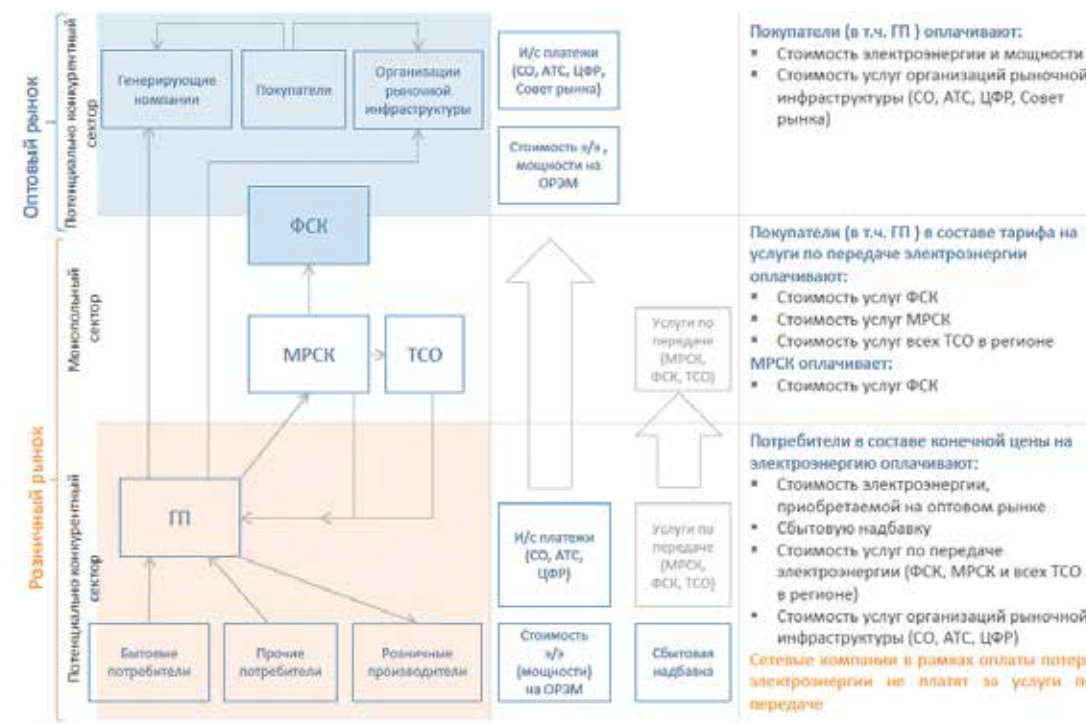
Оптовый рынок

Потенциально конкурентный сектор

Генерирующие компании

Покупатели

Организации рыночной инфраструктуры

И/с платежи (СО, АТС, ЦФР, Совет рынка)

Стоимость э/э, мощности на ОРЭМ

Покупатели (в т.ч. ГП ) оплачивают:
▪ Стоимость электроэнергии и мощности
▪ Стоимость услуг организаций рыночной инфраструктуры (СО, АТС, ЦФР, Совет рынка)

ФСК

Монопольный сектор

МРСК

ТСО

Услуги по передаче (МРСК, ФСК, ТСО)

Покупатели (в т.ч. ГП ) в составе тарифа на услуги по передаче электроэнергии оплачивают:
▪ Стоимость услуг ФСК
▪ Стоимость услуг МРСК
▪ Стоимость услуг всех ТСО в регионе
МРСК оплачивает:
▪ Стоимость услуг ФСК

Розничный рынок

Потенциально конкурентный сектор

ГП

И/с платежи (СО, АТС, ЦФР)

Услуги по передаче (МРСК, ФСК, ТСО)

Бытовые потребители

Прочие потребители

Розничные производители

Стоимость э/э (мощности) на ОРЭМ

Сбытовая надбавка

Потребители в составе конечной цены на электроэнергию оплачивают:
▪ Стоимость электроэнергии, приобретаемой на оптовом рынке
▪ Сбытовую надбавку
▪ Стоимость услуг по передаче электроэнергии (ФСК, МРСК и всех ТСО в регионе)
▪ Стоимость услуг организаций рыночной инфраструктуры (СО, АТС, ЦФР)
Сетевые компании в рамках оплаты потерь электроэнергии не платят за услуги по передаче